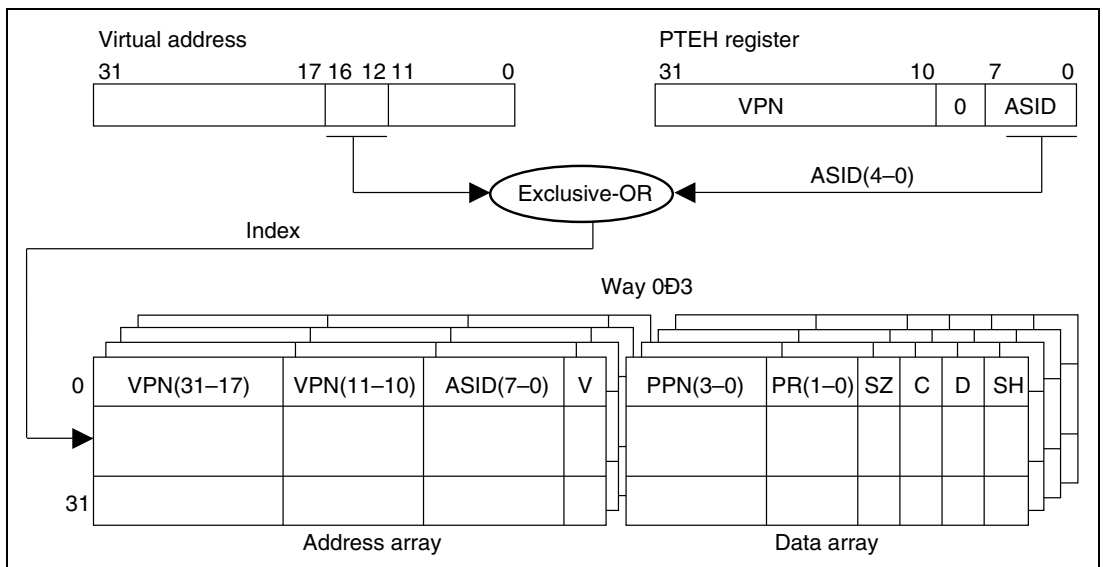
Virtual address

31 17 16 12 11 0

PTEH register

31 10 7 0

VPN | 0 | ASID

ASID(4–0)

Exclusive-OR

Index

Way 0Ð3

0

31

| VPN(31–17) | VPN(11–10) | ASID(7–0) | V |
|---|---|---|---|
| | | | |
| | | | |

| PPN(3–0) | PR(1–0) | SZ | C | D | SH |
|---|---|---|---|---|---|
| | | | | | |
| | | | | | |

Address array

Data array